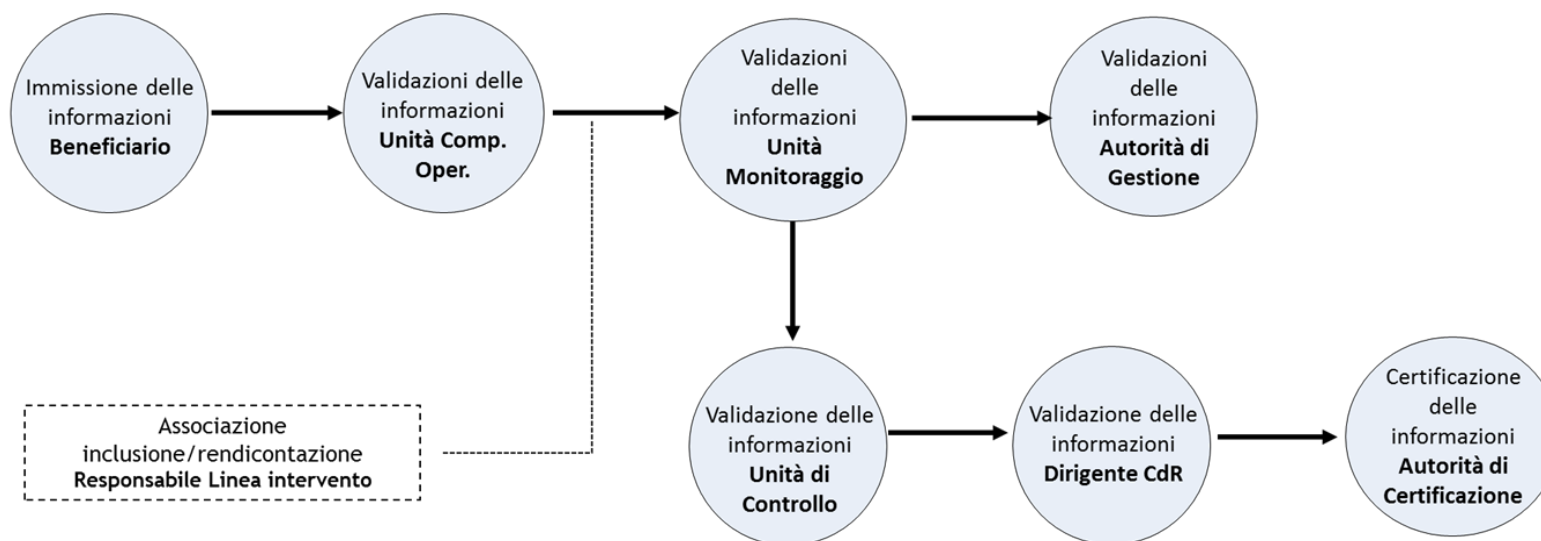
Immissione delle informazioni **Beneficiario**

Validazioni delle informazioni **Unità Comp. Oper.**

Validazioni delle informazioni **Unità Monitoraggio**

Validazioni delle informazioni **Autorità di Gestione**

Associazione inclusione/rendicontazione **Responsabile Linea intervento**

Validazione delle informazioni **Unità di Controllo**

Validazione delle informazioni **Dirigente CdR**

Certificazione delle informazioni **Autorità di Certificazione**